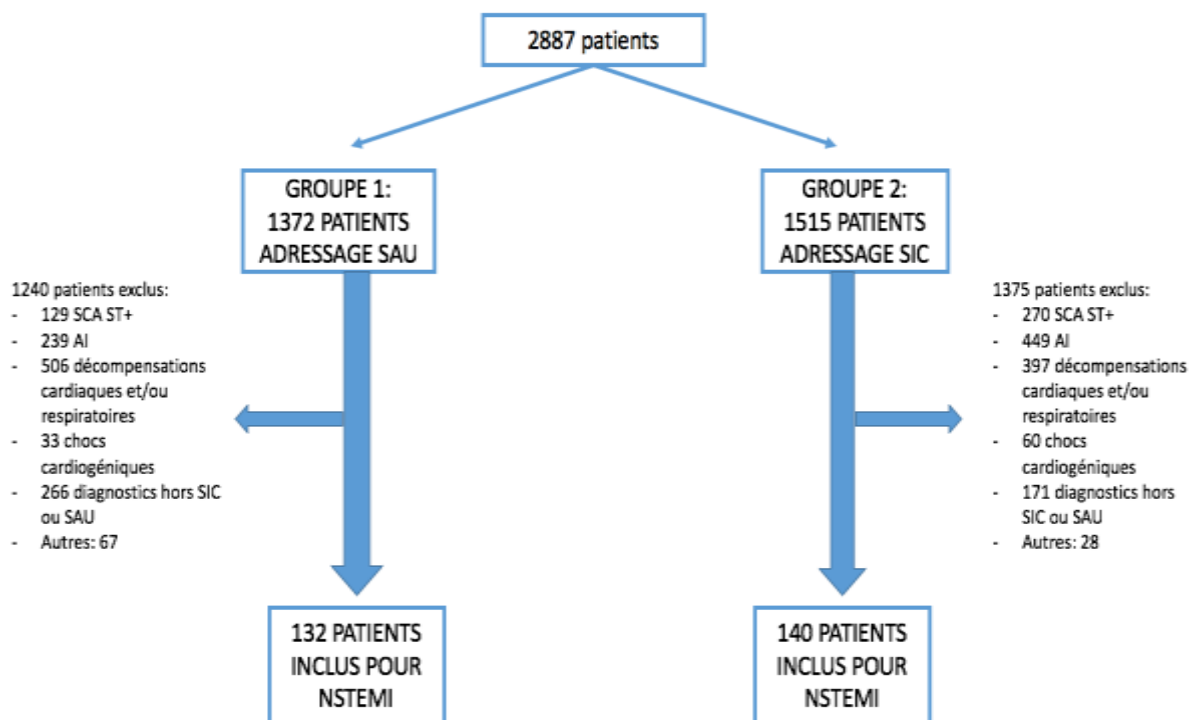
2887 patients

GROUPE 1:
1372 PATIENTS
ADRESSAGE SAU

GROUPE 2:
1515 PATIENTS
ADRESSAGE SIC

1240 patients exclus:
- 129 SCA ST+
- 239 AI
- 506 décompensations cardiaques et/ou respiratoires
- 33 chocs cardiogéniques
- 266 diagnostics hors SIC ou SAU
- Autres: 67

1375 patients exclus:
- 270 SCA ST+
- 449 AI
- 397 décompensations cardiaques et/ou respiratoires
- 60 chocs cardiogéniques
- 171 diagnostics hors SIC ou SAU
- Autres: 28

132 PATIENTS
INCLUS POUR
NSTEMI

140 PATIENTS
INCLUS POUR
NSTEMI